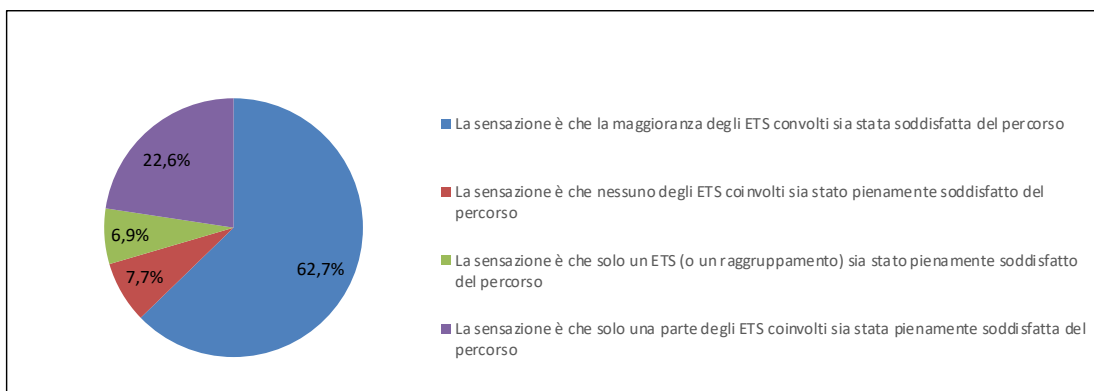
22,6%

6,9%

7,7%

62,7%

La sensazione è che la maggioranza degli ETS convolti sia stata soddisfatta del percorso

La sensazione è che nessuno degli ETS coinvolti sia stato pienamente soddisfatto del percorso

La sensazione è che solo un ETS (o un raggruppamento) sia stato pienamente soddisfatto del percorso

La sensazione è che solo una parte degli ETS coinvolti sia stata pienamente soddisfatta del percorso